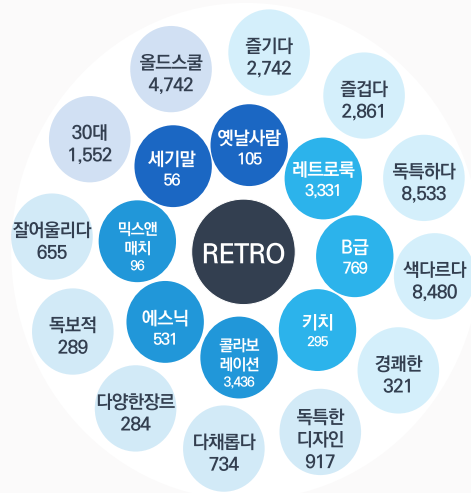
RETRO

옛날사람
105

레트로룩
3,331

B급
769

키치
295

콜라보
레이션
3,436

에스닉
531

믹스앤
매치
96

세기말
56

즐기다
2,742

즐겁다
2,861

독특하다
8,533

색다르다
8,480

경쾌한
321

독특한
디자인
917

다채롭다
734

다양한장르
284

독보적
289

잘어울리다
655

30대
1,552

올드스쿨
4,742